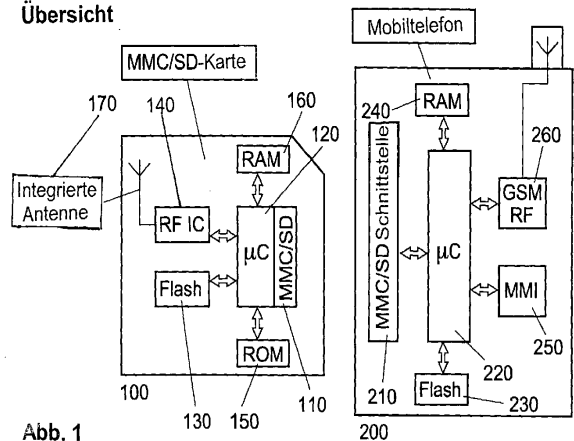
Übersicht

MMC/SD-Karte

170
140
160
120

Integrierte Antenne

RAM
RF IC
$\mu$C
MMC/SD
Flash
ROM

100
130
150
110

Abb. 1

Mobiltelefon

240
RAM
260
MMC/SD Schnittstelle
$\mu$C
GSM RF
MMI
250
220
210
Flash
230

200